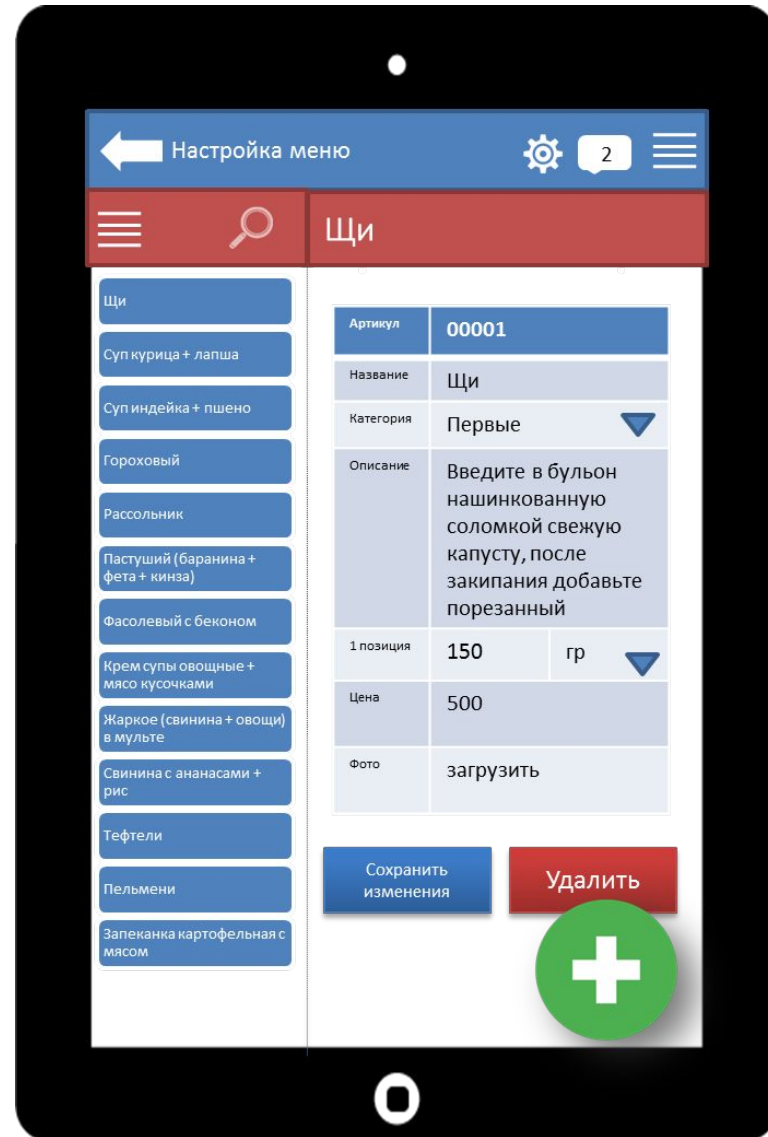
Настройка меню

2

Щи

Щи

Суп курица + лапша

Суп индейка + пшено

Гороховый

Рассольник

Пастуший (баранина + фета + кинза)

Фасолевый с беконом

Крем супы овощные + мясо кусочками

Жаркое (свинина + овощи) в мульте

Свинина с ананасами + рис

Тефтели

Пельмени

Запеканка картофельная с мясом

| Артикул | 00001 | |
|---|---|---|
| Название | Щи | |
| Категория | Первые | |
| Описание | Введите в бульон нашинкованную соломкой свежую капусту, после закипания добавьте порезанный | |
| 1 позиция | 150 | гр |
| Цена | 500 | |
| Фото | загрузить | |

Сохранить изменения

Удалить